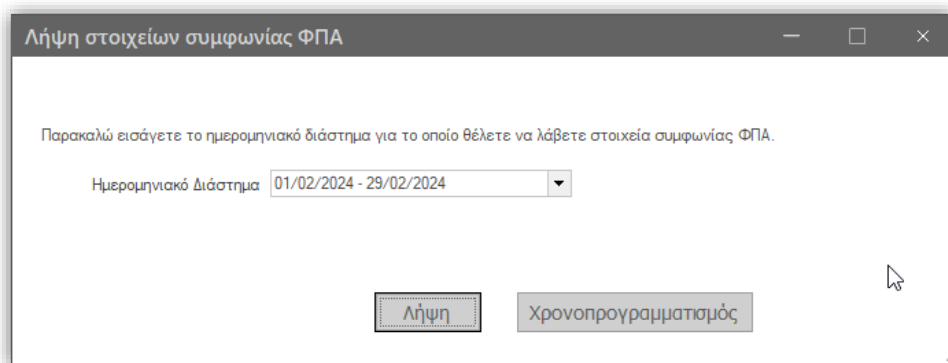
Λήψη στοιχείων συμφωνίας ΦΠΑ

Παρακαλώ εισάγετε το ημερομηνιακό διάστημα για το οποίο θέλετε να λάβετε στοιχεία συμφωνίας ΦΠΑ.

Ημερομηνιακό Διάστημα 01/02/2024 - 29/02/2024

Λήψη

Χρονοπρογραμματισμός